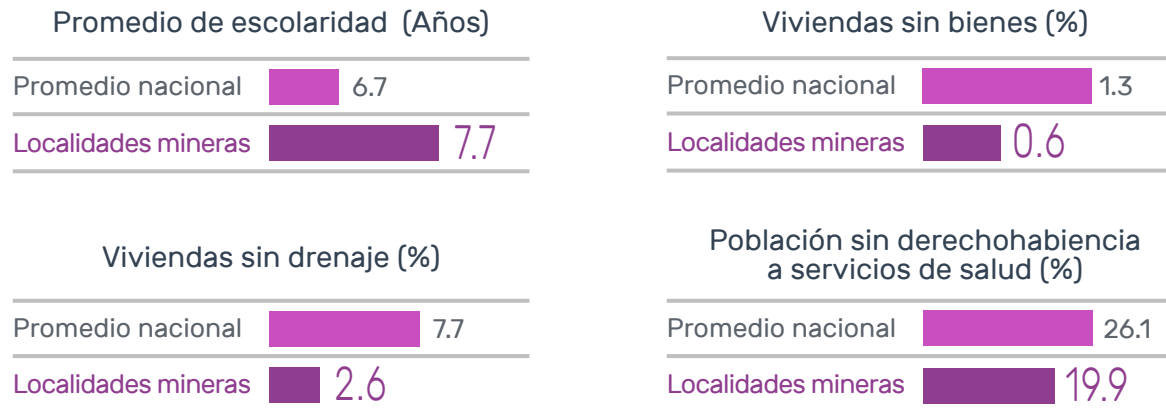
Promedio de escolaridad (Años)

| Promedio nacional | 6.7 |
|---|---|
| Localidades mineras | 7.7 |

Viviendas sin bienes (%)

| Promedio nacional | 1.3 |
|---|---|
| Localidades mineras | 0.6 |

Viviendas sin drenaje (%)

| Promedio nacional | 7.7 |
|---|---|
| Localidades mineras | 2.6 |

Población sin derechohabiencia a servicios de salud (%)

| Promedio nacional | 26.1 |
|---|---|
| Localidades mineras | 19.9 |